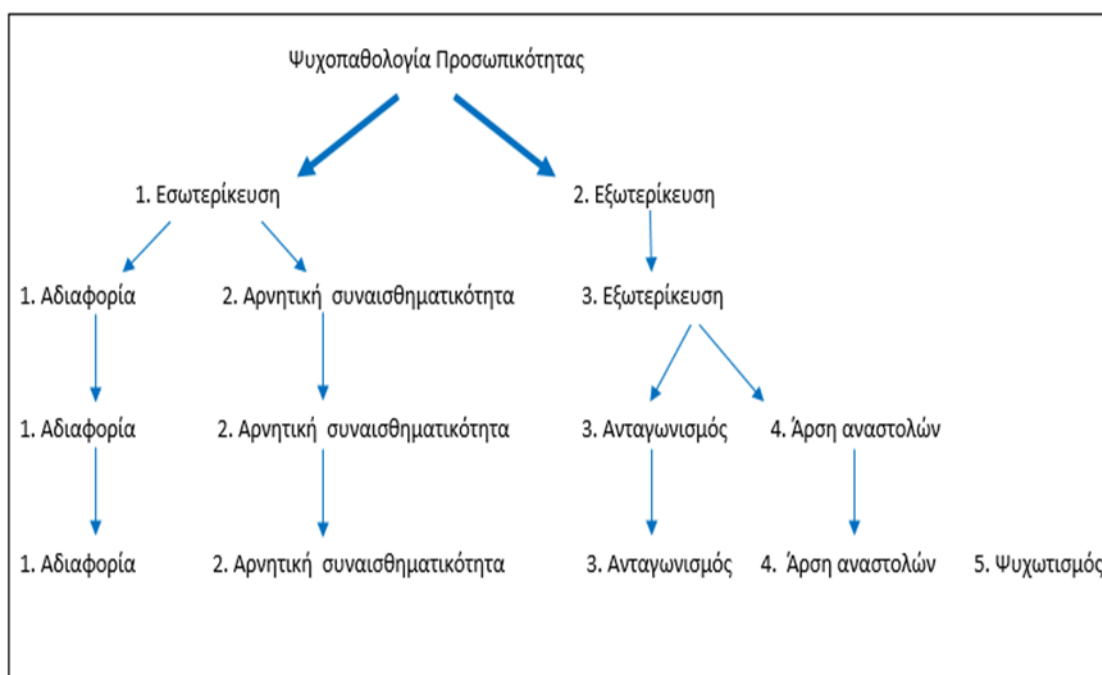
Ψυχοπαθολογία Προσωπικότητας

1. Εσωτερίκευση

2. Εξωτερίκευση

1. Αδιαφορία

2. Αρνητική συναισθηματικότητα

3. Εξωτερίκευση

1. Αδιαφορία

2. Αρνητική συναισθηματικότητα

3. Ανταγωνισμός

4. Άρση αναστολών

1. Αδιαφορία

2. Αρνητική συναισθηματικότητα

3. Ανταγωνισμός

4. Άρση αναστολών

5. Ψυχωτισμός